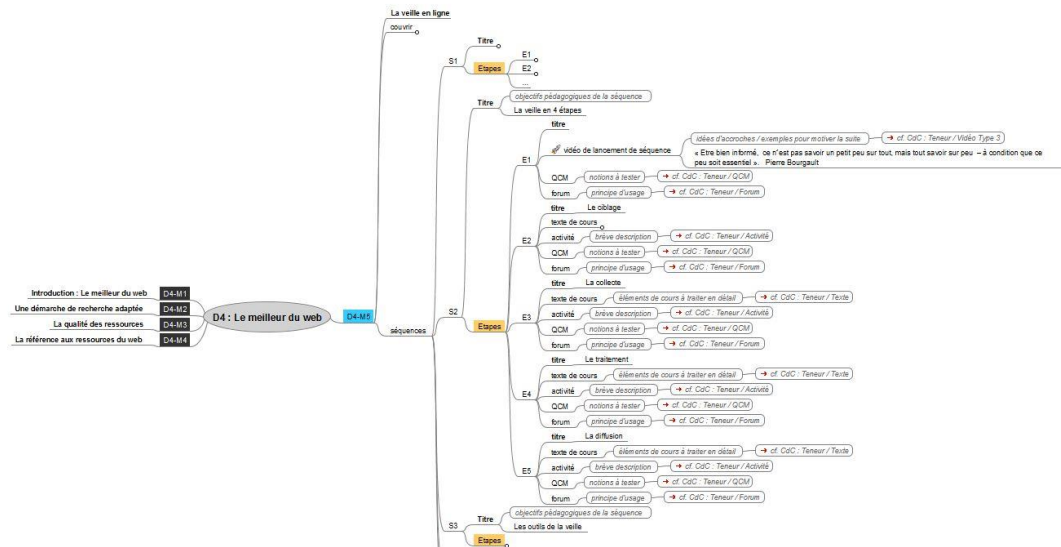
Introduction : Le meilleur du web D4-M1
Une démarche de recherche adaptée D4-M2
La qualité des ressources D4-M3
La référence aux ressources du web D4-M4

D4 : Le meilleur du web

D4-M5

La veille en ligne
couvrir

séquences

S1
Titre
Etapes
E1
E2
...

S2
Titre
objectifs pédagogiques de la séquence
La veille en 4 étapes

Etapes

E1
titre
vidéo de lancement de séquence
idées d'accroches / exemples pour motiver la suite
→ cf. CdC : Teneur / Vidéo Type 3
« Etre bien informé, ce n'est pas savoir un petit peu sur tout, mais tout savoir sur peu – à condition que ce peu soit essentiel ». Pierre Bourgault
QCM
notions à tester
→ cf. CdC : Teneur / QCM
forum
principe d'usage
→ cf. CdC : Teneur / Forum

E2
titre Le ciblage
texte de cours
activité
brève description
→ cf. CdC : Teneur / Activité
QCM
notions à tester
→ cf. CdC : Teneur / QCM
forum
principe d'usage
→ cf. CdC : Teneur / Forum

E3
titre La collecte
texte de cours
éléments de cours à traiter en détail
→ cf. CdC : Teneur / Texte
activité
brève description
→ cf. CdC : Teneur / Activité
QCM
notions à tester
→ cf. CdC : Teneur / QCM
forum
principe d'usage
→ cf. CdC : Teneur / Forum

E4
titre Le traitement
texte de cours
éléments de cours à traiter en détail
→ cf. CdC : Teneur / Texte
activité
brève description
→ cf. CdC : Teneur / Activité
QCM
notions à tester
→ cf. CdC : Teneur / QCM
forum
principe d'usage
→ cf. CdC : Teneur / Forum

E5
titre La diffusion
texte de cours
éléments de cours à traiter en détail
→ cf. CdC : Teneur / Texte
activité
brève description
→ cf. CdC : Teneur / Activité
QCM
notions à tester
→ cf. CdC : Teneur / QCM
forum
principe d'usage
→ cf. CdC : Teneur / Forum

S3
Titre
objectifs pédagogiques de la séquence
Les outils de la veille
Etapes